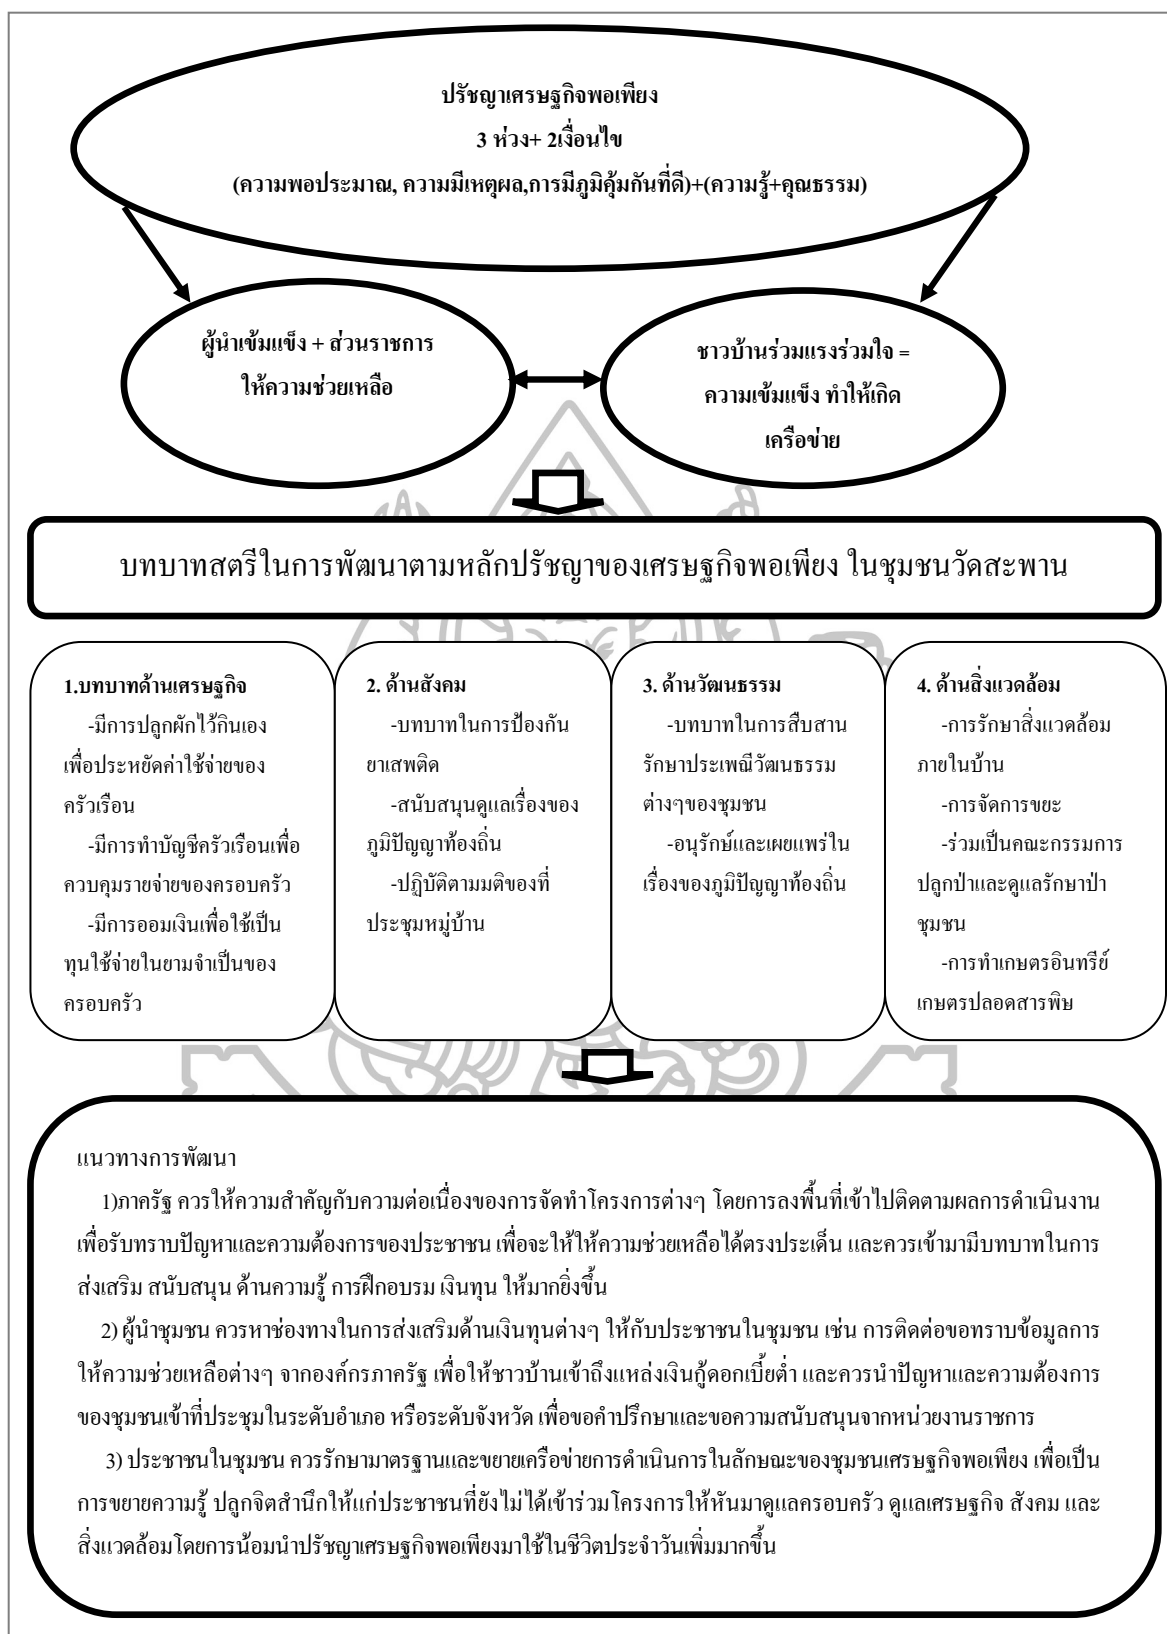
ปรัชญาเศรษฐกิจพอเพียง
3 ห่วง+ 2เงื่อนไข
(ความพอประมาณ, ความมีเหตุผล,การมีภูมิคุ้มกันที่ดี)+(ความรู้+คุณธรรม)

ผู้นำเข้มแข็ง + ส่วนราชการให้ความช่วยเหลือ

ชาวบ้านร่วมแรงร่วมใจ = ความเข้มแข็ง ทำให้เกิดเครือข่าย

บทบาทสตรีในการพัฒนาตามหลักปรัชญาของเศรษฐกิจพอเพียง ในชุมชนวัดสะพาน

1.บทบาทด้านเศรษฐกิจ
-มีการปลูกผักไว้กินเองเพื่อประหยัดค่าใช้จ่ายของครัวเรือน
-มีการทำบัญชีครัวเรือนเพื่อควบคุมรายจ่ายของครอบครัว
-มีการออมเงินเพื่อใช้เป็นทุนใช้จ่ายในยามจำเป็นของครอบครัว

2. ด้านสังคม
-บทบาทในการป้องกันยาเสพติด
-สนับสนุนดูแลเรื่องของภูมิปัญญาท้องถิ่น
-ปฏิบัติตามมติของที่ประชุมหมู่บ้าน

3. ด้านวัฒนธรรม
-บทบาทในการสืบสานรักษาประเพณีวัฒนธรรมต่างๆของชุมชน
-อนุรักษ์และเผยแพร่ในเรื่องของภูมิปัญญาท้องถิ่น

4. ด้านสิ่งแวดล้อม
-การรักษาสิ่งแวดล้อมภายในบ้าน
-การจัดการขยะ
-ร่วมเป็นคณะกรรมการปลูกป่าและดูแลรักษาป่าชุมชน
-การทำเกษตรอินทรีย์ เกษตรปลอดสารพิษ

แนวทางการพัฒนา
1)ภาครัฐ ควรให้ความสำคัญกับความต่อเนื่องของการจัดทำโครงการต่างๆ โดยการลงพื้นที่เข้าไปติดตามผลการดำเนินงาน เพื่อรับทราบปัญหาและความต้องการของประชาชน เพื่อจะให้ให้ความช่วยเหลือได้ตรงประเด็น และควรเข้ามามีบทบาทในการส่งเสริม สนับสนุน ด้านความรู้ การฝึกอบรม เงินทุน ให้มากยิ่งขึ้น
2) ผู้นำชุมชน ควรหาช่องทางในการส่งเสริมด้านเงินทุนต่างๆ ให้กับประชาชนในชุมชน เช่น การติดต่อขอทราบข้อมูลการให้ความช่วยเหลือต่างๆ จากองค์กรภาครัฐ เพื่อให้ชาวบ้านเข้าถึงแหล่งเงินกู้ดอกเบี้ยต่ำ และควรนำปัญหาและความต้องการของชุมชนเข้าที่ประชุมในระดับอำเภอ หรือระดับจังหวัด เพื่อขอคำปรึกษาและขอความสนับสนุนจากหน่วยงานราชการ
3) ประชาชนในชุมชน ควรรักษามาตรฐานและขยายเครือข่ายการดำเนินการในลักษณะของชุมชนเศรษฐกิจพอเพียง เพื่อเป็นการขยายความรู้ ปลูกจิตสำนึกให้แก่ประชาชนที่ยังไม่ได้เข้าร่วมโครงการให้หันมาดูแลครอบครัว ดูแลเศรษฐกิจ สังคม และสิ่งแวดล้อมโดยการน้อมนำปรัชญาเศรษฐกิจพอเพียงมาใช้ในชีวิตประจำวันเพิ่มมากขึ้น